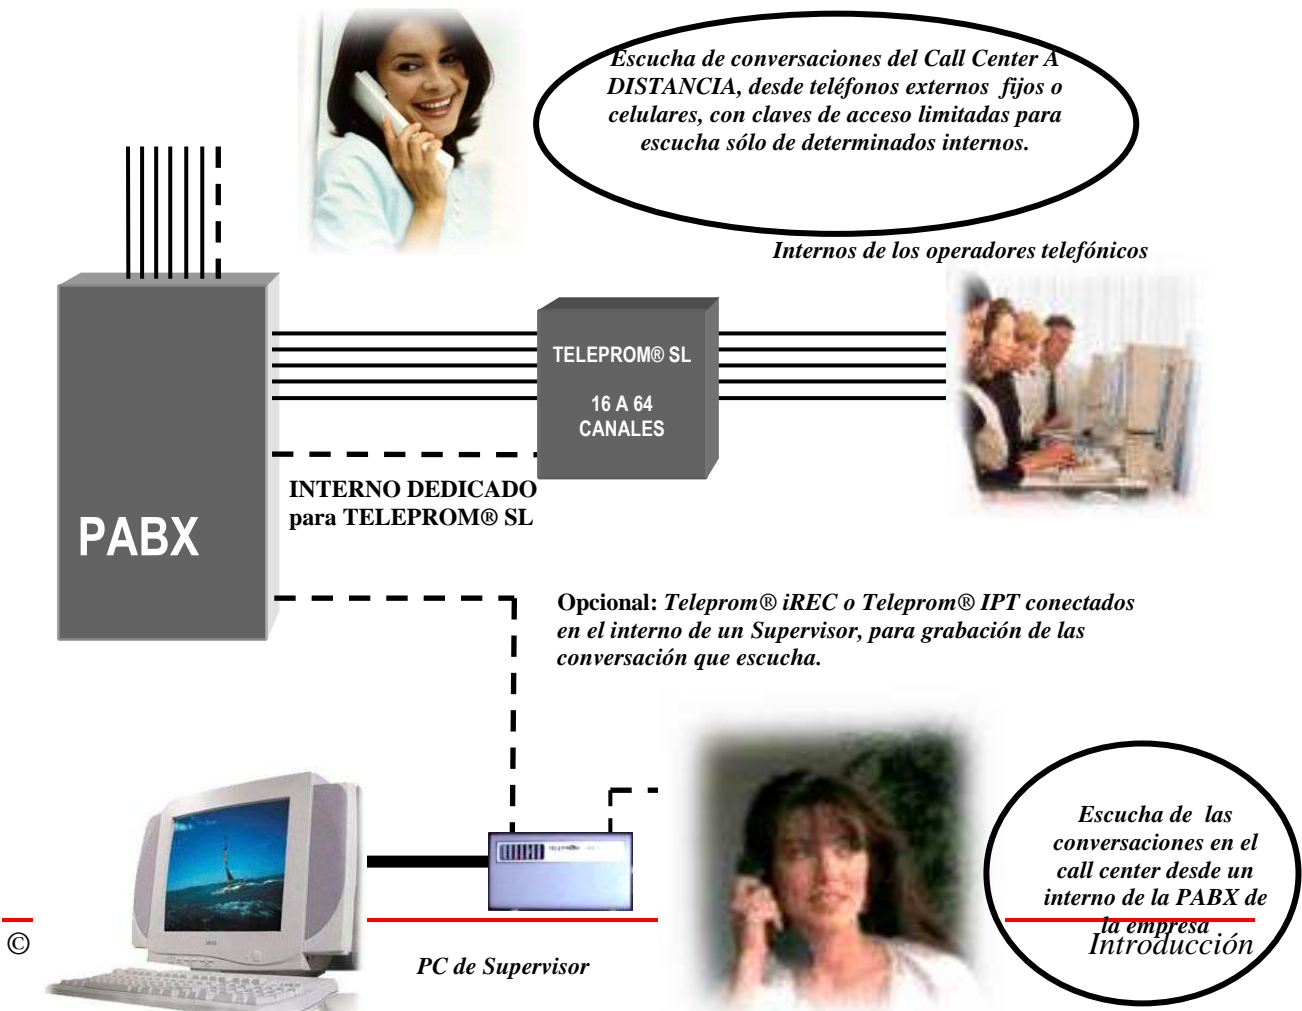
Escucha de conversaciones del Call Center A DISTANCIA, desde teléfonos externos fijos o celulares, con claves de acceso limitadas para escucha sólo de determinados internos.

Internos de los operadores telefónicos

TELEPROM® SL

16 A 64 CANALES

INTERNO DEDICADO para TELEPROM® SL

PABX

Opcional: Teleprom® iREC o Teleprom® IPT conectados en el interno de un Supervisor, para grabación de las conversación que escucha.

Escucha de las conversaciones en el call center desde un interno de la PABX de la empresa

©

Introducción

PC de Supervisor